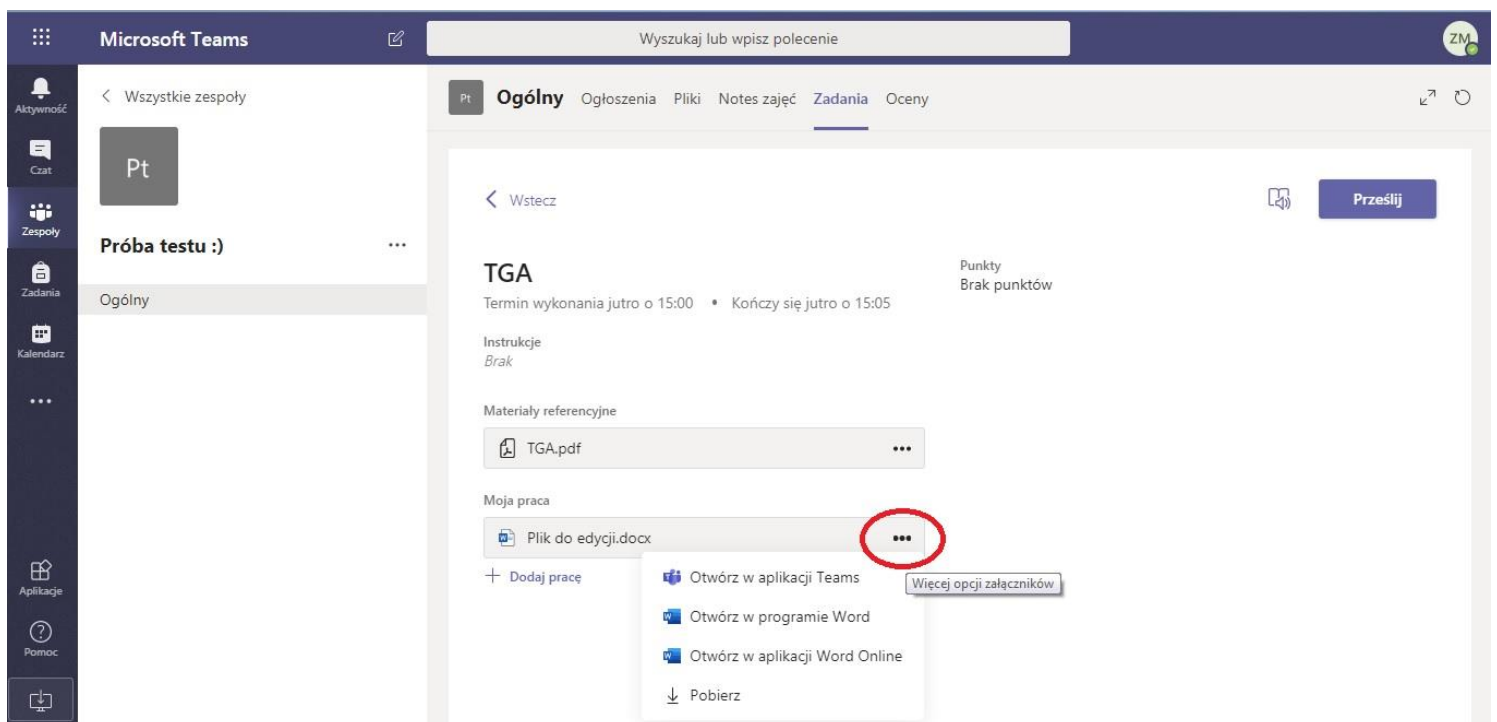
Microsoft Teams

Wyszukaj lub wpisz polecenie

ZM

Aktywność
Czat
Zespoły
Zadania
Kalendarz
...
Aplikacje
Pomoc

< Wszystkie zespoły

Pt

Próba testu :) ...

Ogólny

Pt Ogólny Ogłoszenia Pliki Notes zajęć Zadania Oceny

< Wstecz

Prześlij

TGA

Termin wykonania jutro o 15:00 • Kończy się jutro o 15:05

Punkty
Brak punktów

Instrukcje
Brak

Materiały referencyjne

TGA.pdf ...

Moja praca

Plik do edycji.docx ...

+ Dodaj pracę

Otwórz w aplikacji Teams

Więcej opcji załączników

Otwórz w programie Word

Otwórz w aplikacji Word Online

Pobierz